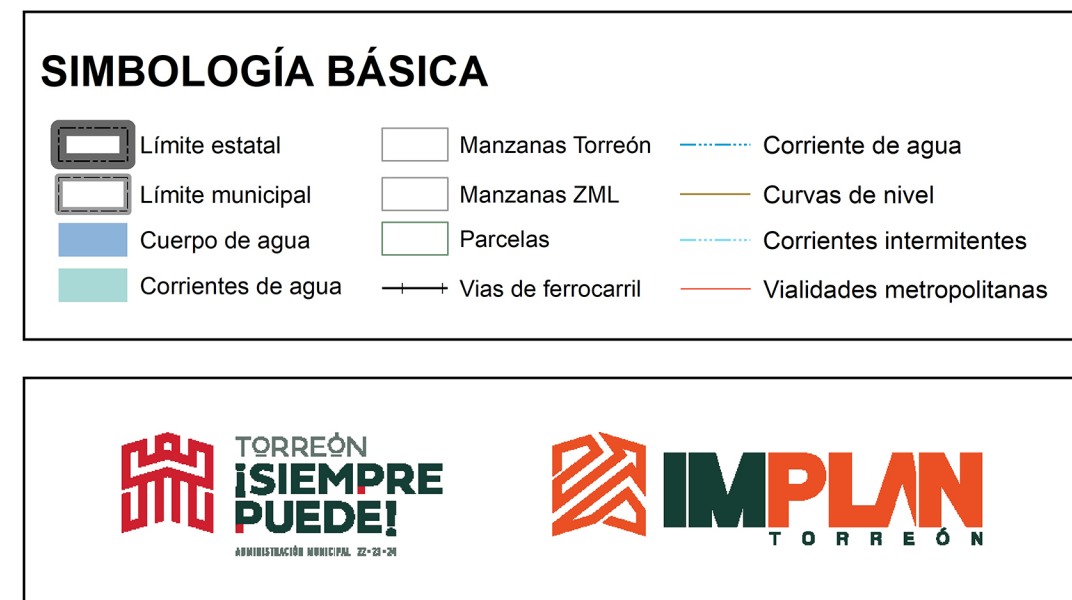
SIMBOLOGÍA BÁSICA

Límite estatal
Límite municipal
Cuerpo de agua
Corrientes de agua

Manzanas Torreón
Manzanas ZML
Parcelas
Vias de ferrocarril

Corriente de agua
Curvas de nivel
Corrientes intermitentes
Vialidades metropolitanas

TORREÓN
¡SIEMPRE PUEDE!
ADMINISTRACIÓN MUNICIPAL 22-23-24

IMPLAN
TORREÓN